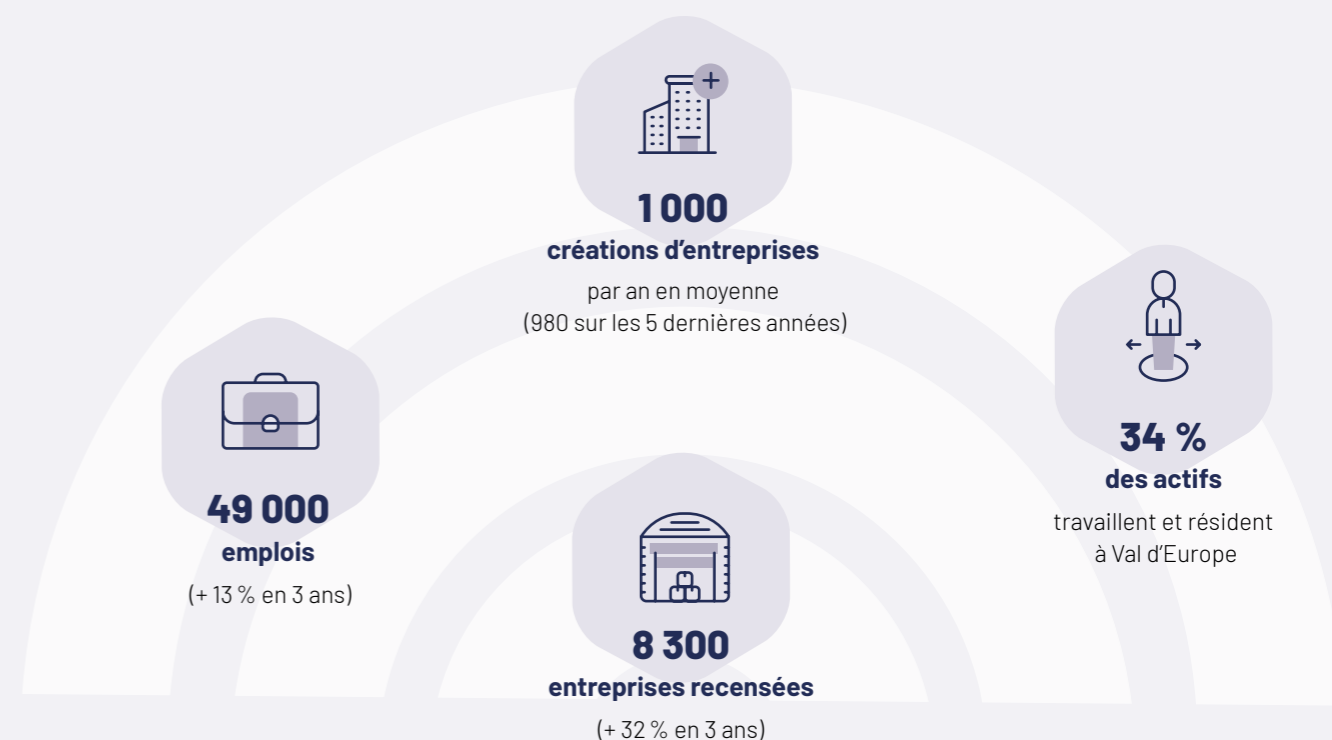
1 000
créations d’entreprises
par an en moyenne
(980 sur les 5 dernières années)

49 000
emplois
(+ 13 % en 3 ans)

8 300
entreprises recensées
(+ 32 % en 3 ans)

34 %
des actifs
travaillent et résident à Val d’Europe